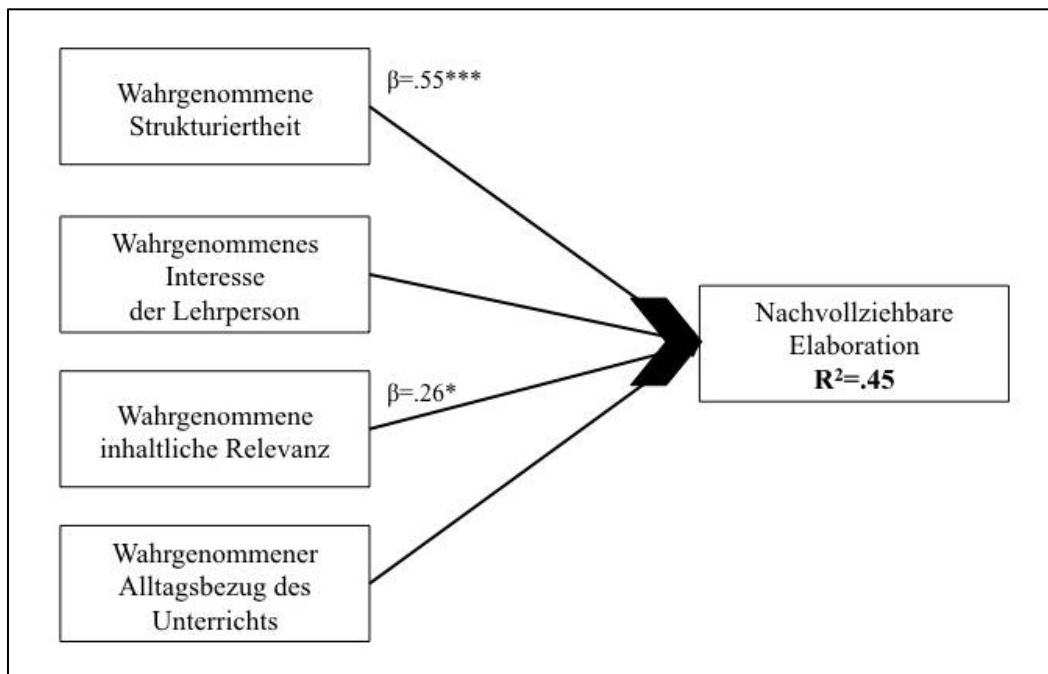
Wahrgenommene Strukturiertheit

$\beta$=.55***

Wahrgenommenes Interesse der Lehrperson

Wahrgenommene inhaltliche Relevanz

$\beta$=.26*

Wahrgenommener Alltagsbezug des Unterrichts

Nachvollziehbare Elaboration
**$R^2$=.45**